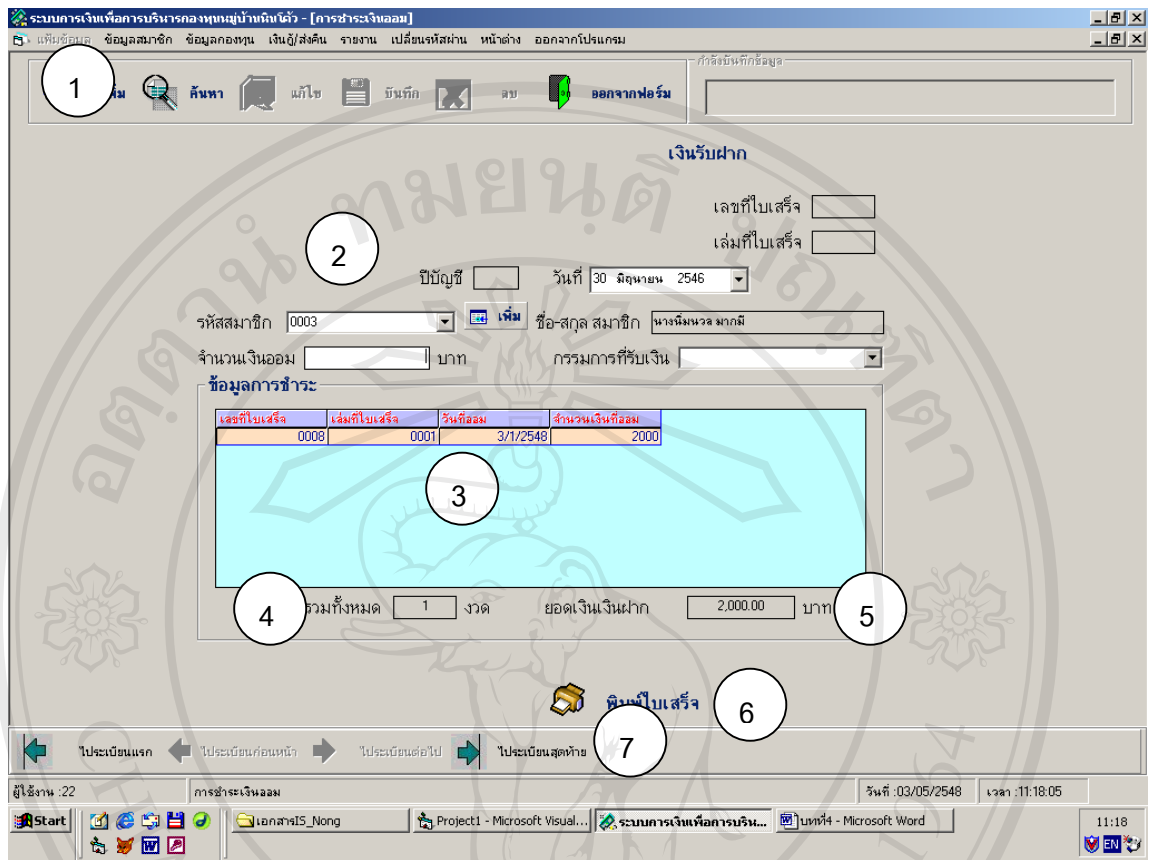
ระบบการเงินเพื่อการบริหารกองทุนหมู่บ้านหินโค้ว - [การชำระเงินออม]

แฟ้มข้อมูล ข้อมูลสมาชิก ข้อมูลกองทุน เงินกู้/ส่งคืน รายงาน เปลี่ยนรหัสผ่าน หน้าต่าง ออกจากโปรแกรม

1 เพิ่ม ค้นหา แก้ไข บันทึก ลบ ออกจากฟอร์ม

กำลังบันทึกข้อมูล

เงินรับฝาก

เลขที่ใบเสร็จ

เล่มที่ใบเสร็จ

2

ปีบัญชี วันที่ 30 มิถุนายน 2546

รหัสสมาชิก 0003 เพิ่ม ชื่อ-สกุล สมาชิก นางนิมนวล มากมี

จำนวนเงินออม บาท กรรมการที่รับเงิน

ข้อมูลการชำระ

| เลขที่ใบเสร็จ | เล่มที่ใบเสร็จ | วันที่ออม | จำนวนเงินที่ออม |
|---|---|---|---|
| 0008 | 0001 | 3/1/2548 | 2000 |

3

4 รวมทั้งหมด 1 งวด ยอดเงินเงินฝาก 2,000.00 บาท 5

พิมพ์ใบเสร็จ 6

ไประเบียนแรก ไประเบียนก่อนหน้า ไประเบียนต่อไป ไประเบียนสุดท้าย 7

ผู้ใช้งาน :22 การชำระเงินออม วันที่ :03/05/2548 เวลา :11:18:05

Start เอกสารIS_Nong Project1 - Microsoft Visual... ระบบการเงินเพื่อการบริน... บทที่4 - Microsoft Word 11:18 EN